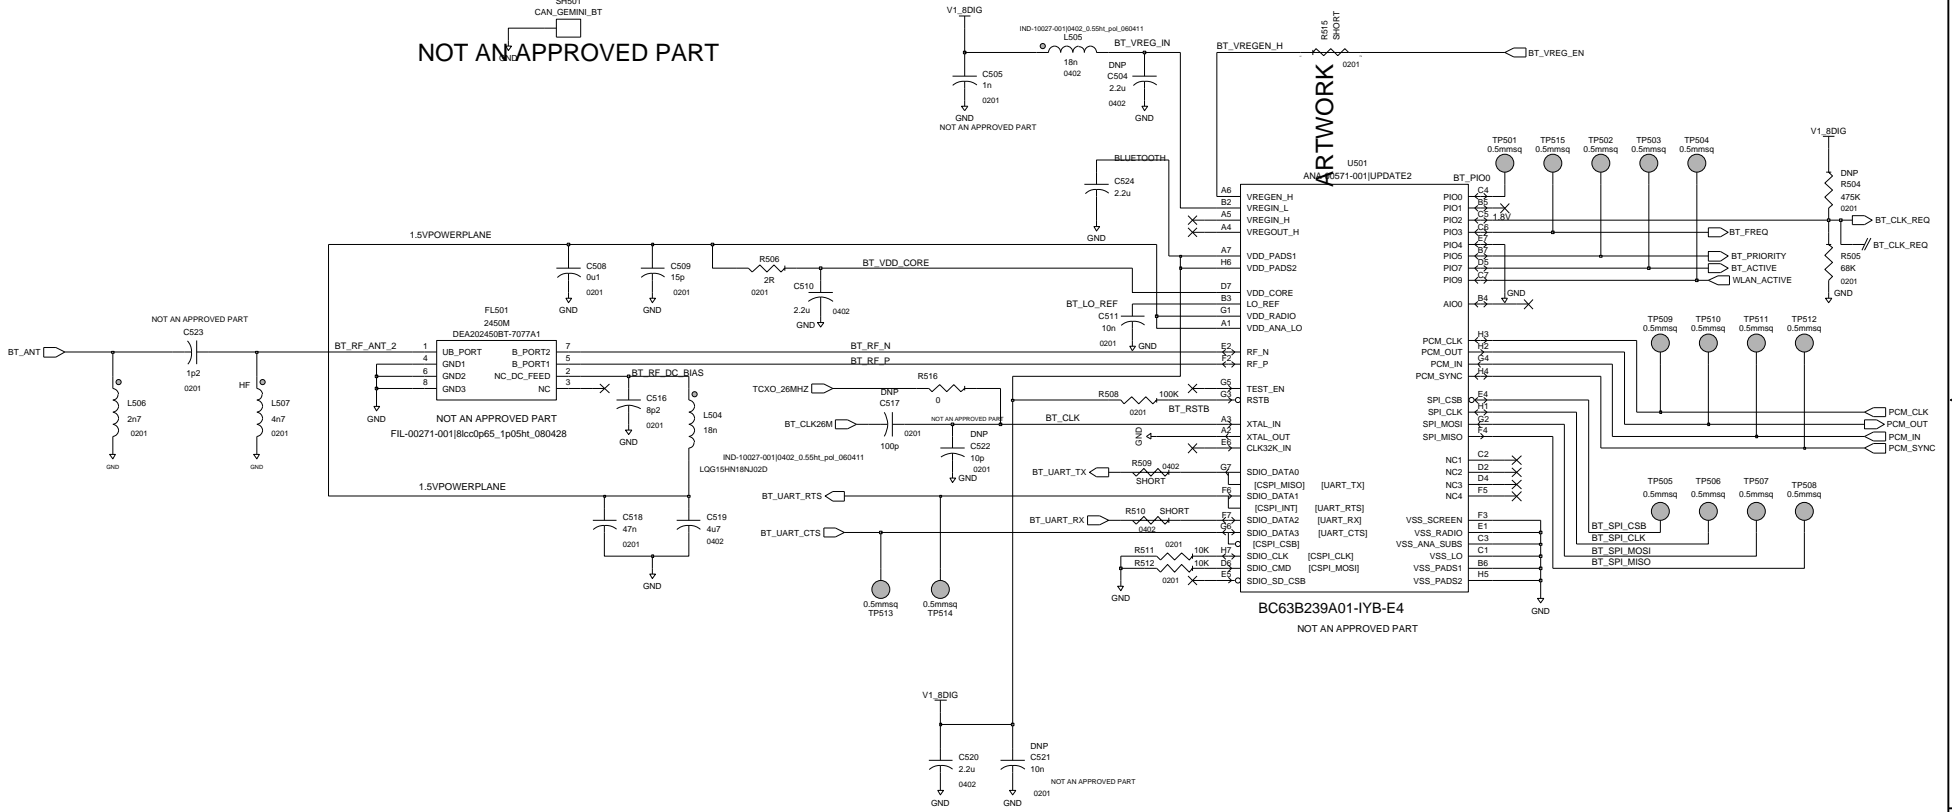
SH501
CAN_GEMINI_BT
NOT AN APPROVED PART
GND

V1_8DIG
IND-10027-001|0402_0.55ht_pol_060411
L505
18n
0402
BT_VREG_IN
DNP
C504
2.2u
0402
C505
1n
0201
GND
NOT AN APPROVED PART
GND

BT_VREGEN_H
R515
SHORT
0201
BT_VREG_EN
ARTWORK

BLUETOOTH
C524
2.2u
GND

U501
ANA-00571-001|UPDATE2
BT_PIO0

TP501 0.5mmsq
TP515 0.5mmsq
TP502 0.5mmsq
TP503 0.5mmsq
TP504 0.5mmsq

V1_8DIG
DNP
R504
475K
0201
BT_CLK_REQ
BT_CLK_REQ
R505
68K
0201
GND

A6 VREGEN_H
B2 VREGIN_L
A5 VREGIN_H
A4 VREGOUT_H
A7 VDD_PADS1
H6 VDD_PADS2
D7 VDD_CORE
B3 LO_REF
G1 VDD_RADIO
A1 VDD_ANA_LO
E2 RF_N
F2 RF_P
G5 TEST_EN
G3 RSTB
A3 XTAL_IN
A2 XTAL_OUT
E6 CLK32K_IN
G7 SDIO_DATA0
[CSPI_MISO] [UART_TX]
F6 SDIO_DATA1
[CSPI_INT] [UART_RTS]
F7 SDIO_DATA2 [UART_RX]
G6 SDIO_DATA3 [UART_CTS]
[CSPI_CSB]
H7 SDIO_CLK [CSPI_CLK]
D6 SDIO_CMD [CSPI_MOSI]
E5 SDIO_SD_CSB

PIO0 C4
PIO1 B5
1.8V
PIO2 C5
PIO3 C6
PIO4 E7
PIO5 B7
PIO7 D5
PIO9 C7
AIO0 B4
GND
BT_FREQ
BT_PRIORITY
BT_ACTIVE
WLAN_ACTIVE

PCM_CLK H3
PCM_OUT H2
PCM_IN G4
PCM_SYNC H4
SPI_CSB E4
SPI_CLK H1
SPI_MOSI G2
SPI_MISO F4
NC1 C2
NC2 D2
NC3 D4
NC4 F5
VSS_SCREEN F3
VSS_RADIO E1
VSS_ANA_SUBS C3
VSS_LO C1
VSS_PADS1 B6
VSS_PADS2 H5
GND

BC63B239A01-IYB-E4
NOT AN APPROVED PART

TP509 0.5mmsq
TP510 0.5mmsq
TP511 0.5mmsq
TP512 0.5mmsq
PCM_CLK
PCM_OUT
PCM_IN
PCM_SYNC

TP505 0.5mmsq
TP506 0.5mmsq
TP507 0.5mmsq
TP508 0.5mmsq
BT_SPI_CSB
BT_SPI_CLK
BT_SPI_MOSI
BT_SPI_MISO

1.5VPOWERPLANE
C508
0u1
0201
GND
C509
15p
0201
GND
R506
2R
0201
BT_VDD_CORE
C510
2.2u
0402
GND
BT_LO_REF
C511
10n
0201
GND

FL501
2450M
DEA202450BT-7077A1
1 UB_PORT
4 GND1
6 GND2
8 GND3
B_PORT2 7
B_PORT1 5
NC_DC_FEED 2
NC 3
NOT AN APPROVED PART
FIL-00271-001|8lcc0p65_1p05ht_080428
GND

BT_RF_ANT_2
BT_RF_N
BT_RF_P
BT_RF_DC_BIAS
NOT AN APPROVED PART
C523
1p2
0201
BT_ANT
HF
L506
2n7
0201
GND
L507
4n7
0201
GND

C516
8p2
0201
GND
L504
18n
LQG15HN18NJ02D

R516
0
TCXO_26MHZ
DNP
C517
100p
0201
BT_CLK26M
NOT AN APPROVED PART
IND-10027-001|0402_0.55ht_pol_060411
DNP
C522
10p
0201
GND
BT_CLK
R508
0201
100K
BT_RSTB
GND

BT_UART_TX
R509
0402
SHORT
BT_UART_RTS
BT_UART_RX
R510 SHORT
0402
BT_UART_CTS
R511 0201 10K
R512 10K
0201
GND

1.5VPOWERPLANE
C518
47n
0201
C519
4u7
0402
GND

0.5mmsq
TP513
0.5mmsq
TP514

V1_8DIG
C520
2.2u
0402
GND
DNP
C521
10n
0201
NOT AN APPROVED PART
GND